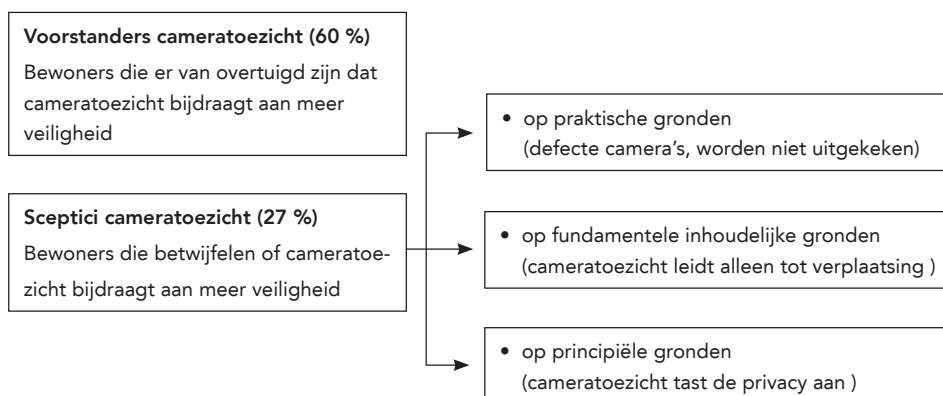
**Voorstanders cameratoezicht (60 %)**

Bewoners die er van overtuigd zijn dat cameratoezicht bijdraagt aan meer veiligheid

**Sceptici cameratoezicht (27 %)**

Bewoners die betwijfelen of cameratoezicht bijdraagt aan meer veiligheid

• op praktische gronden
(defecte camera's, worden niet uitgekeken)

• op fundamentele inhoudelijke gronden
(cameratoezicht leidt alleen tot verplaatsing )

• op principiële gronden
(cameratoezicht tast de privacy aan )